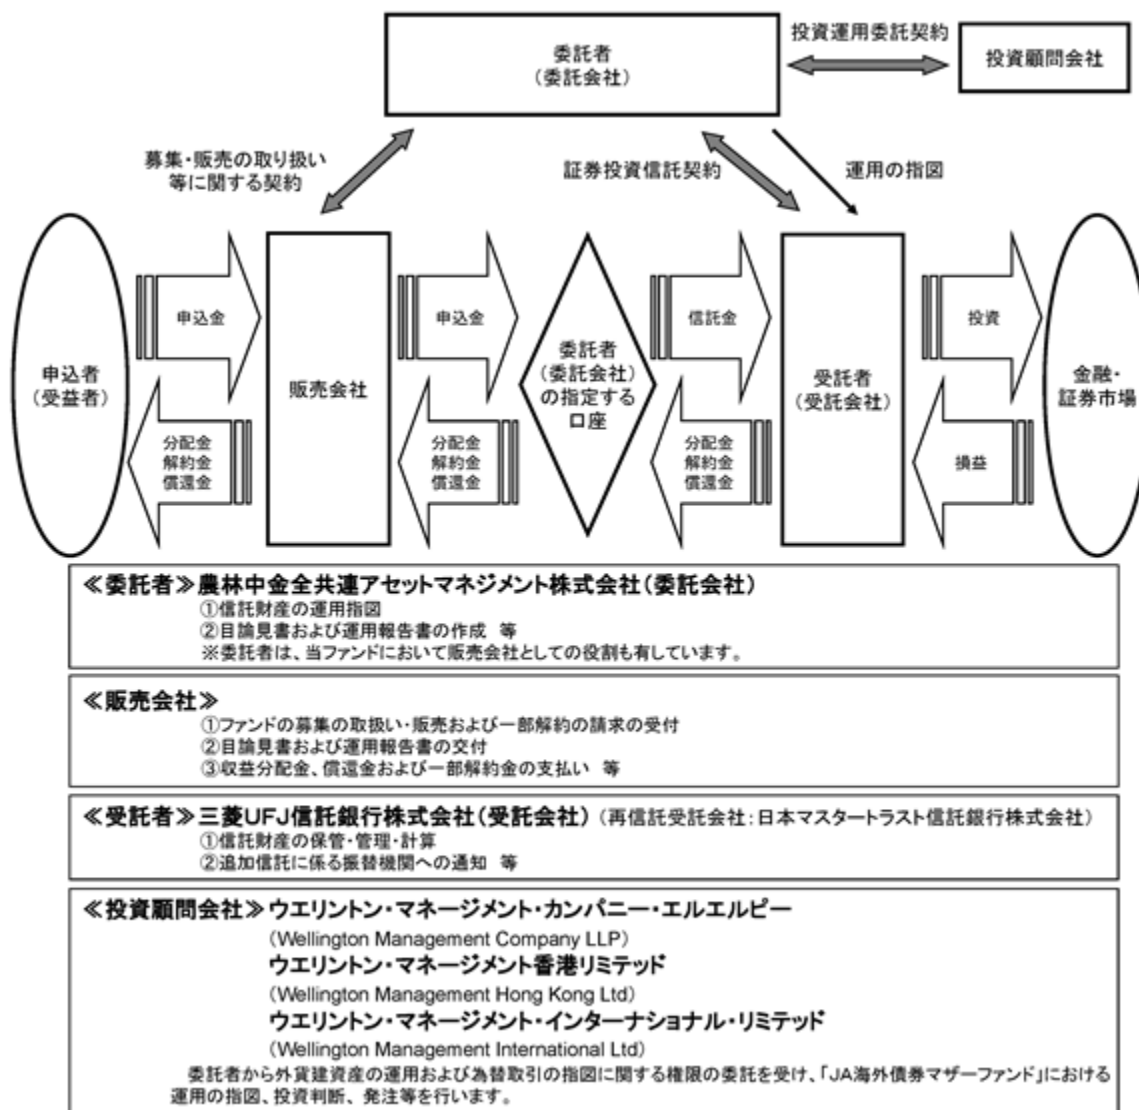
委託者
（委託会社）

投資運用委託契約

投資顧問会社

募集・販売の取り扱い等に関する契約

証券投資信託契約

運用の指図

申込者
（受益者）

申込金

分配金
解約金
償還金

販売会社

申込金

分配金
解約金
償還金

委託者
（委託会社）
の指定する
口座

信託金

分配金
解約金
償還金

受託者
（受託会社）

投資

損益

金融・
証券市場

≪委託者≫農林中金全共連アセットマネジメント株式会社（委託会社）
①信託財産の運用指図
②目論見書および運用報告書の作成 等
※委託者は、当ファンドにおいて販売会社としての役割も有しています。

≪販売会社≫
①ファンドの募集の取扱い・販売および一部解約の請求の受付
②目論見書および運用報告書の交付
③収益分配金、償還金および一部解約金の支払い 等

≪受託者≫三菱UFJ信託銀行株式会社（受託会社）（再信託受託会社：日本マスタートラスト信託銀行株式会社）
①信託財産の保管・管理・計算
②追加信託に係る振替機関への通知 等

≪投資顧問会社≫ウエリントン・マネージメント・カンパニー・エルエルピー
（Wellington Management Company LLP）
ウエリントン・マネージメント香港リミテッド
（Wellington Management Hong Kong Ltd）
ウエリントン・マネージメント・インターナショナル・リミテッド
（Wellington Management International Ltd）
委託者から外貨建資産の運用および為替取引の指図に関する権限の委託を受け、「JA海外債券マザーファンド」における運用の指図、投資判断、発注等を行います。